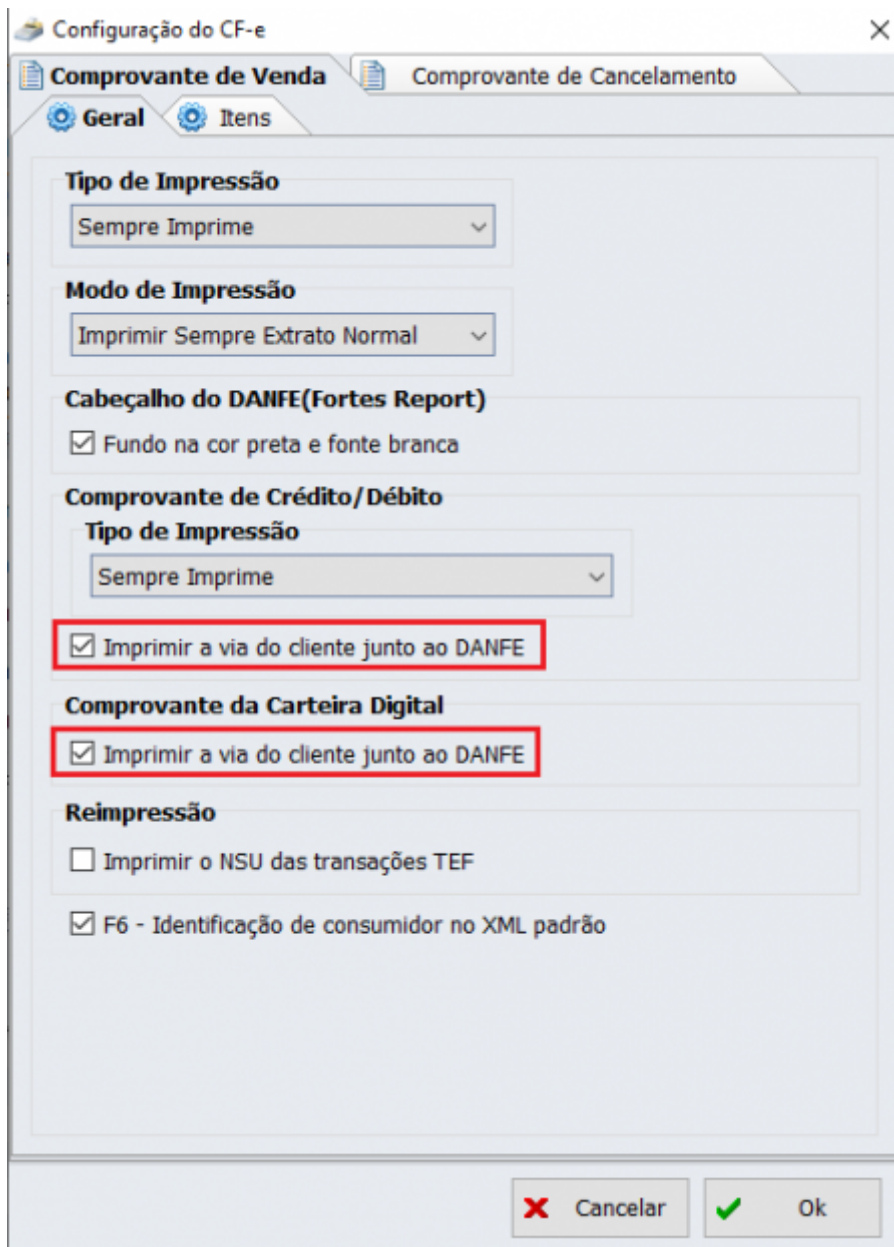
Configuração do CF-e

×

Comprovante de Venda

Comprovante de Cancelamento

Geral

Itens

Tipo de Impressão

Sempre Imprime

Modo de Impressão

Imprimir Sempre Extrato Normal

Cabeçalho do DANFE(Fortes Report)

☑ Fundo na cor preta e fonte branca

Comprovante de Crédito/Débito

Tipo de Impressão

Sempre Imprime

☑ Imprimir a via do cliente junto ao DANFE

Comprovante da Carteira Digital

☑ Imprimir a via do cliente junto ao DANFE

Reimpressão

☐ Imprimir o NSU das transações TEF

☑ F6 - Identificação de consumidor no XML padrão

Cancelar

Ok